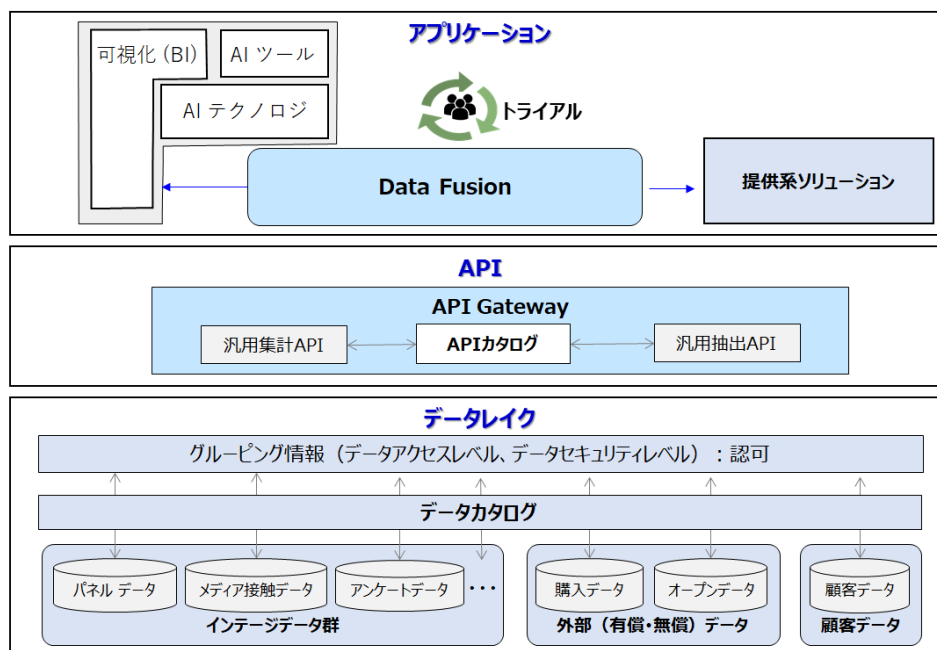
アプリケーション

可視化（BI）

AI ツール

AI テクノロジ

トライアル

Data Fusion

提供系ソリューション

API

API Gateway

汎用集計API

APIカタログ

汎用抽出API

データレイク

グルーピング情報（データアクセスレベル、データセキュリティレベル）：認可

データカタログ

パネル データ

メディア接触データ

アンケートデータ

・・・

インテージデータ群

購入データ

オープンデータ

外部（有償・無償）データ

顧客データ

顧客データ